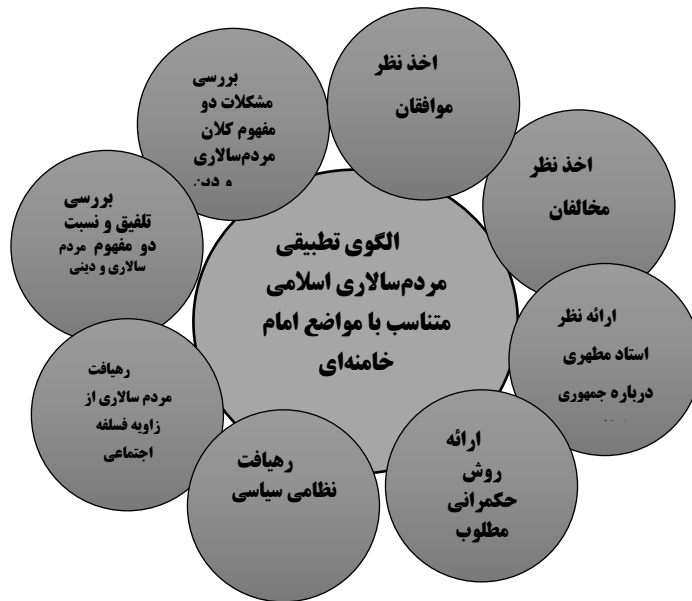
الگوی تطبیقی مردم‌سالاری اسلامی متناسب با مواضع امام خامنه‌ای

اخذ نظر موافقان

اخذ نظر مخالفان

ارائه نظر استاد مطهری درباره جمهوری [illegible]

ارائه روش حکمرانی مطلوب

رهیافت نظامی سیاسی

رهیافت مردم سالاری از زاویه فسلفه اجتماعی

بررسی تلفیق و نسبت دو مفهوم مردم سالاری و دینی

بررسی مشکلات دو مفهوم کلان مردم‌سالاری و دین